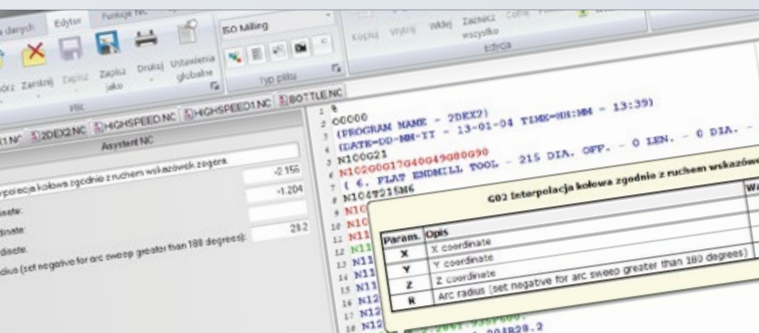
danych Edytor Funkcje NC
órz Zamknij Zapisz Zapisz jako Drukuj Ustawienia globalne
Plik
ISO Milling
Typ pliku
Kopiuj Wytnij Wklej Zaznacz wszystko
Edycja

1.NC 2DEX2.NC HIGHSPEED.NC HIGHSPEED1.NC BOTTLE.NC
Asystent NC
rpolacja kołowa zgodnie z ruchem wskazówek zegara.
-0.156
-1.204
dinate:
dinate:
29.2
dius (set negative for arc sweep greater than 180 degrees):

1 %
2 O0000
3 (PROGRAM NAME - 2DEX2)
4 (DATE=DD-MM-YY - 13-01-04 TIME=HH:MM - 13:39)
5 N100G21
6 N102G0G17G40G49G80G90
7 ( 6. FLAT ENDMILL TOOL - 215 DIA. OFF. - 0 LEN. - 6 DIA. -
8 N104T215M6
9 N10
10 N10
11 N11
12 N11
13 N11
14 N11
15 N11
16 N12
17 N12
18 N12 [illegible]01R28.2

G02 Interpolacja kołowa zgodnie z ruchem wskazów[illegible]
| Param. | Opis | Wa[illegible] |
|---|---|---|
| X | X coordinate | |
| Y | Y coordinate | |
| Z | Z coordinate | |
| R | Arc radius (set negative for arc sweep greater than 180 degrees) | |